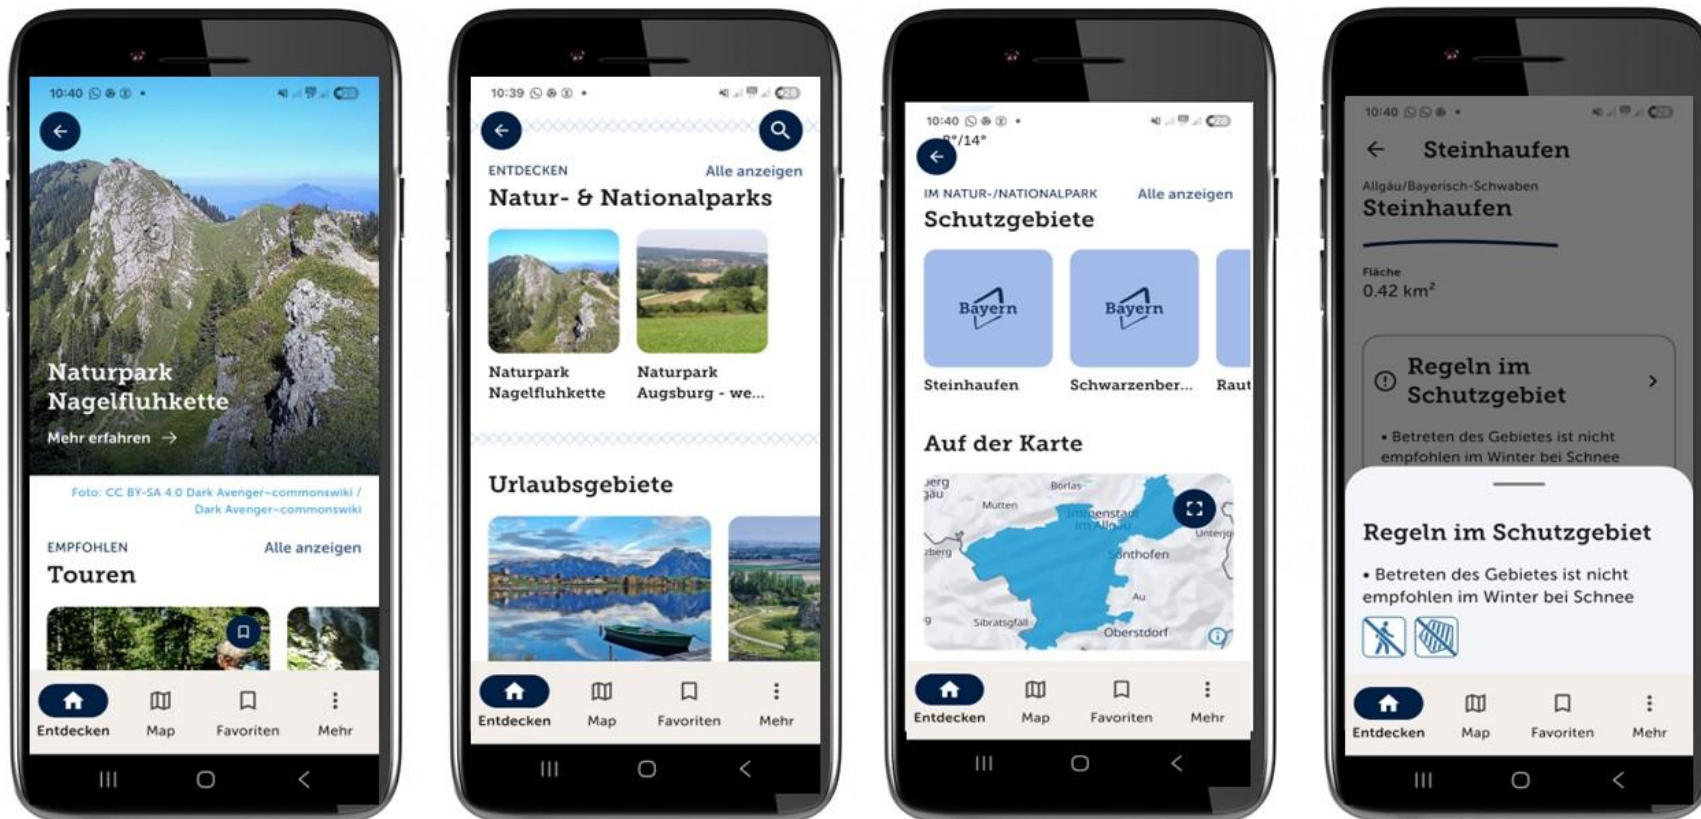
10:40

Naturpark Nagelfluhkette

Mehr erfahren →

Foto: CC BY-SA 4.0 Dark Avenger~commonswiki / Dark Avenger~commonswiki

EMPFOHLEN

Alle anzeigen

Touren

Entdecken Map Favoriten Mehr

10:39

ENTDECKEN

Alle anzeigen

Natur- & Nationalparks

Naturpark Nagelfluhkette

Naturpark Augsburg - we...

Urlaubsgebiete

Entdecken Map Favoriten Mehr

10:40

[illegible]°/14°

IM NATUR-/NATIONALPARK

Alle anzeigen

Schutzgebiete

Bayern

Bayern

Steinhaufen

Schwarzenber...

Raut

Auf der Karte

Borlas

Mutten

Immenstadt im Allgäu

Sonthofen

Unterjo

Au

Sibratsgfäll

Oberstdorf

Entdecken Map Favoriten Mehr

10:40

← Steinhaufen

Allgäu/Bayerisch-Schwaben

Steinhaufen

Fläche

0.42 km²

Regeln im Schutzgebiet

• Betreten des Gebietes ist nicht empfohlen im Winter bei Schnee

Regeln im Schutzgebiet

• Betreten des Gebietes ist nicht empfohlen im Winter bei Schnee

Entdecken Map Favoriten Mehr